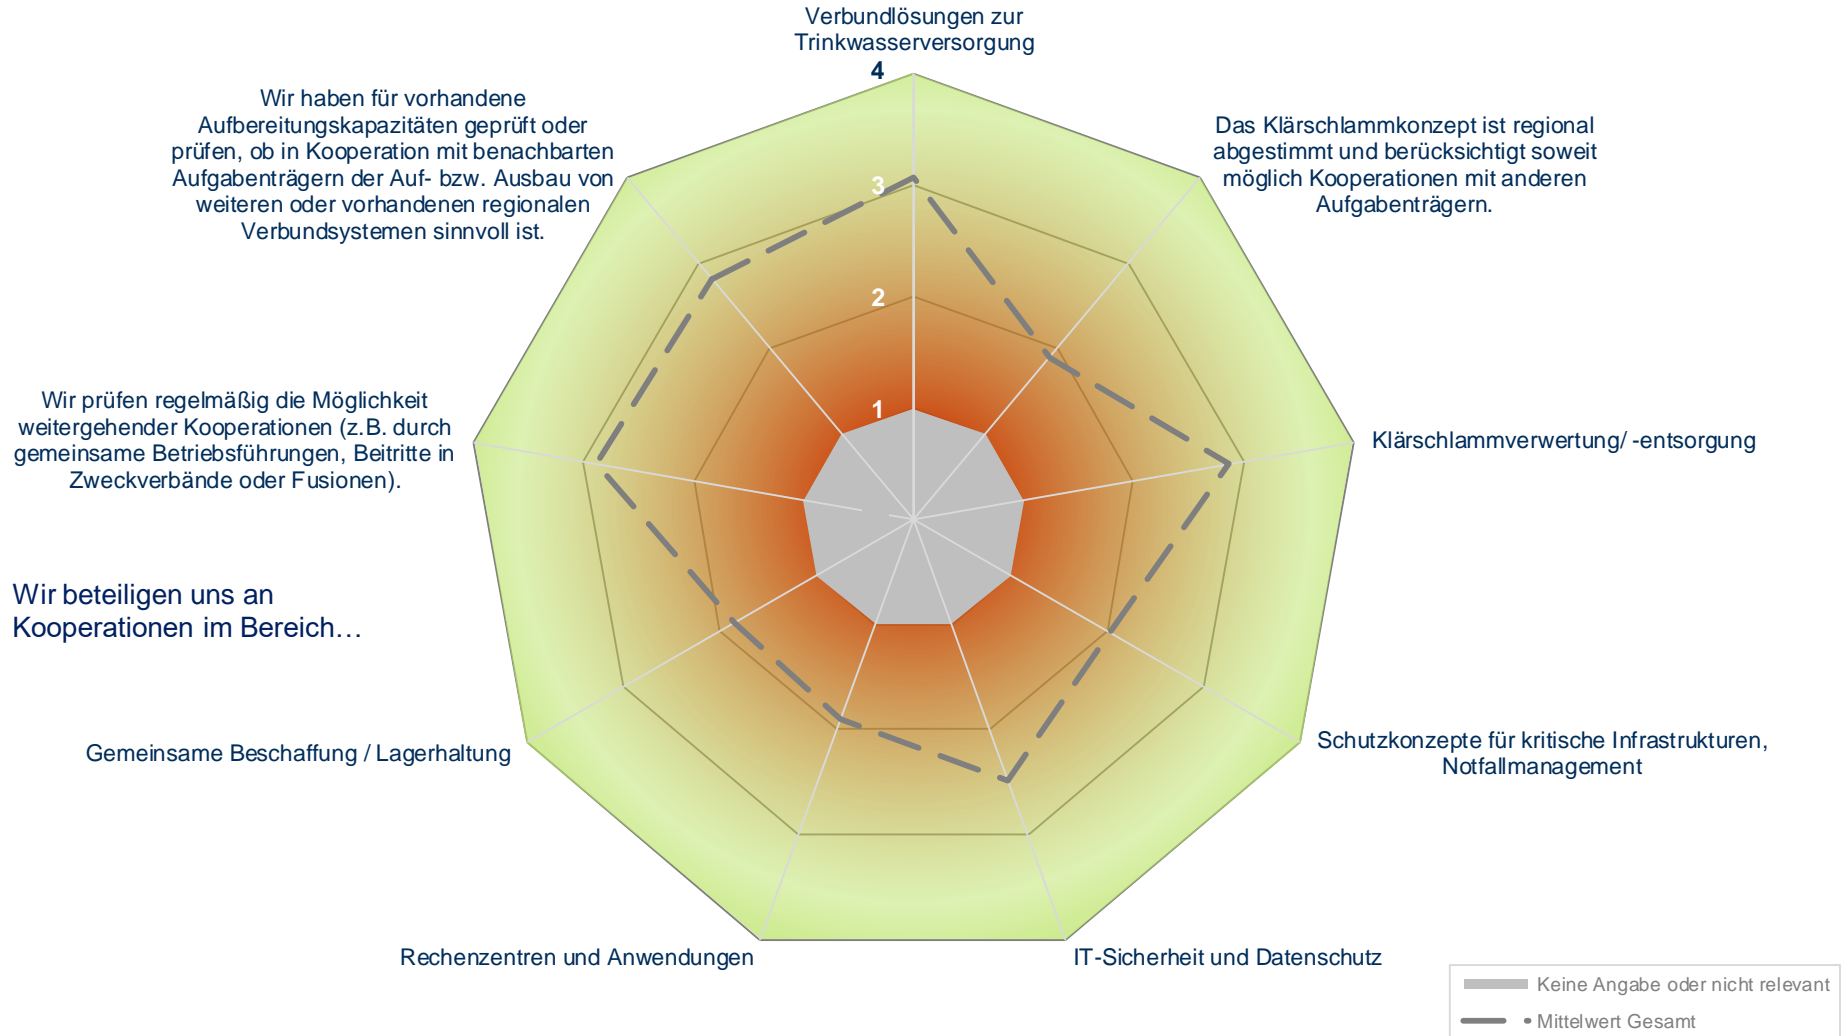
Verbundlösungen zur Trinkwasserversorgung

4

3

2

1

Das Klärschlammkonzept ist regional abgestimmt und berücksichtigt soweit möglich Kooperationen mit anderen Aufgabenträgern.

Klärschlammverwertung/ -entsorgung

Schutzkonzepte für kritische Infrastrukturen, Notfallmanagement

IT-Sicherheit und Datenschutz

Rechenzentren und Anwendungen

Gemeinsame Beschaffung / Lagerhaltung

Wir prüfen regelmäßig die Möglichkeit weitergehender Kooperationen (z.B. durch gemeinsame Betriebsführungen, Beitritte in Zweckverbände oder Fusionen).

Wir haben für vorhandene Aufbereitungskapazitäten geprüft oder prüfen, ob in Kooperation mit benachbarten Aufgabenträgern der Auf- bzw. Ausbau von weiteren oder vorhandenen regionalen Verbundsystemen sinnvoll ist.

Wir beteiligen uns an Kooperationen im Bereich…

Keine Angabe oder nicht relevant

Mittelwert Gesamt